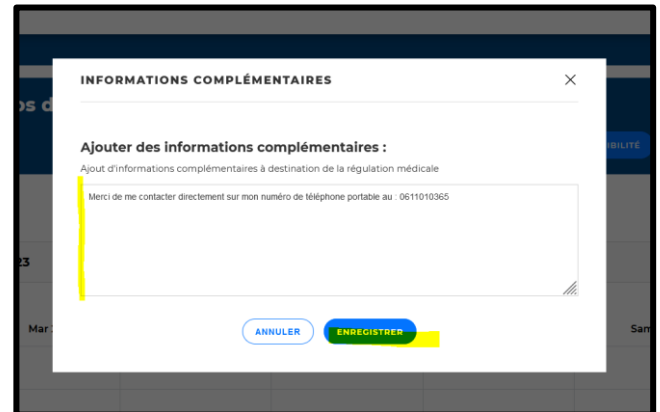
INFORMATIONS COMPLÉMENTAIRES

×

os d

Ajouter des informations complémentaires :

Ajout d'informations complémentaires à destination de la régulation médicale

BILITÉ

Merci de me contacter directement sur mon numéro de téléphone portable au : 0611010365

23

Mar

Sam

ANNULER

ENREGISTRER